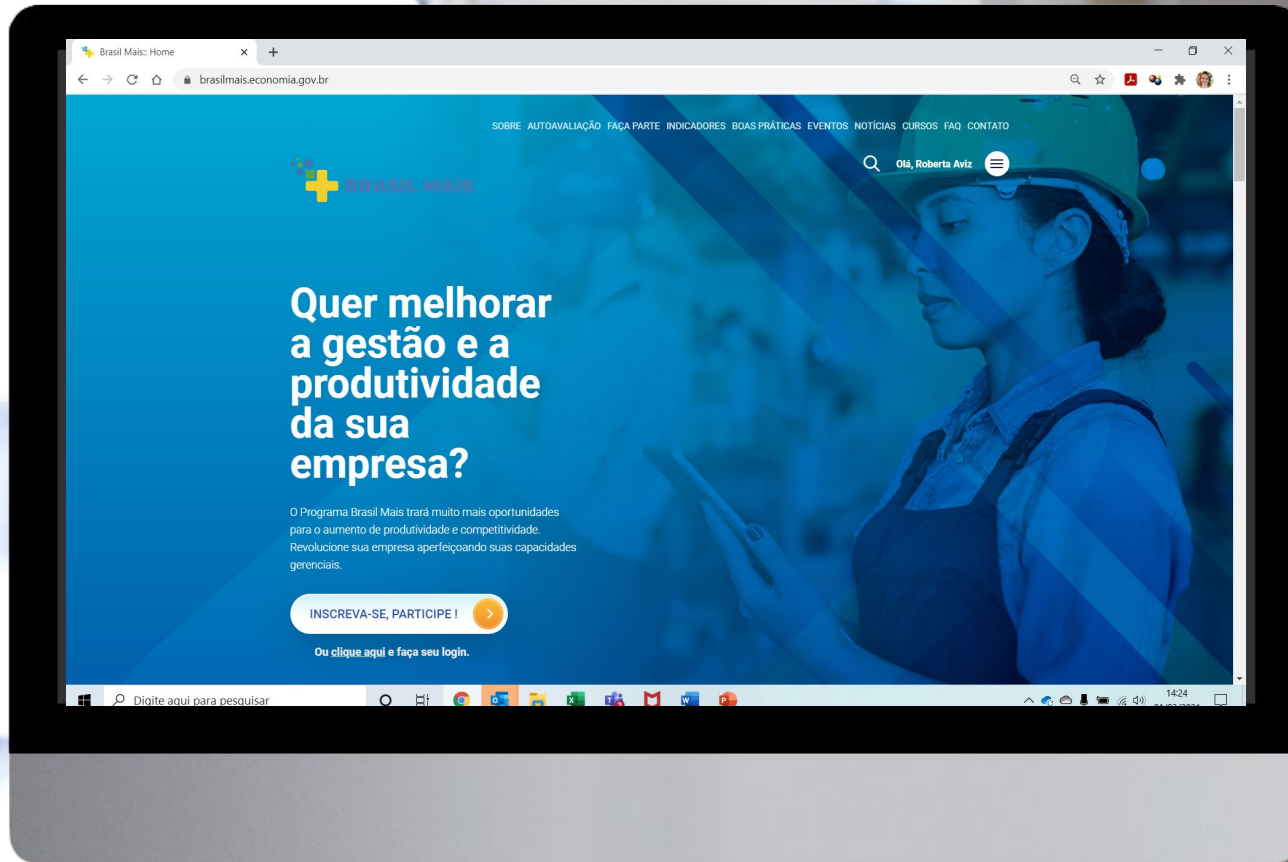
Brasil Mais:: Home

brasilmais.economia.gov.br

SOBRE AUTOAVALIAÇÃO FAÇA PARTE INDICADORES BOAS PRÁTICAS EVENTOS NOTÍCIAS CURSOS FAQ CONTATO

Olá, Roberta Aviz

BRASIL MAIS

Quer melhorar a gestão e a produtividade da sua empresa?

O Programa Brasil Mais trará muito mais oportunidades para o aumento de produtividade e competitividade. Revolucione sua empresa aperfeiçoando suas capacidades gerenciais.

INSCREVA-SE, PARTICIPE !

Ou clique aqui e faça seu login.

Digite aqui para pesquisar

14:24
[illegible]